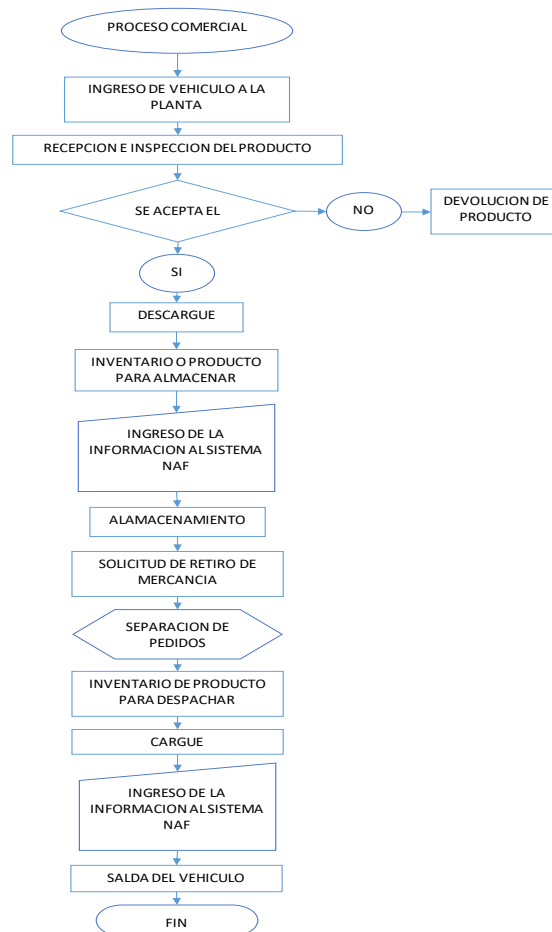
PROCESO COMERCIAL

INGRESO DE VEHICULO A LA PLANTA

RECEPCION E INSPECCION DEL PRODUCTO

SE ACEPTA EL

NO

DEVOLUCION DE PRODUCTO

SI

DESCARGUE

INVENTARIO O PRODUCTO PARA ALMACENAR

INGRESO DE LA INFORMACION AL SISTEMA NAF

ALAMACENAMIENTO

SOLICITUD DE RETIRO DE MERCANCIA

SEPARACION DE PEDIDOS

INVENTARIO DE PRODUCTO PARA DESPACHAR

CARGUE

INGRESO DE LA INFORMACION AL SISTEMA NAF

SALDA DEL VEHICULO

FIN